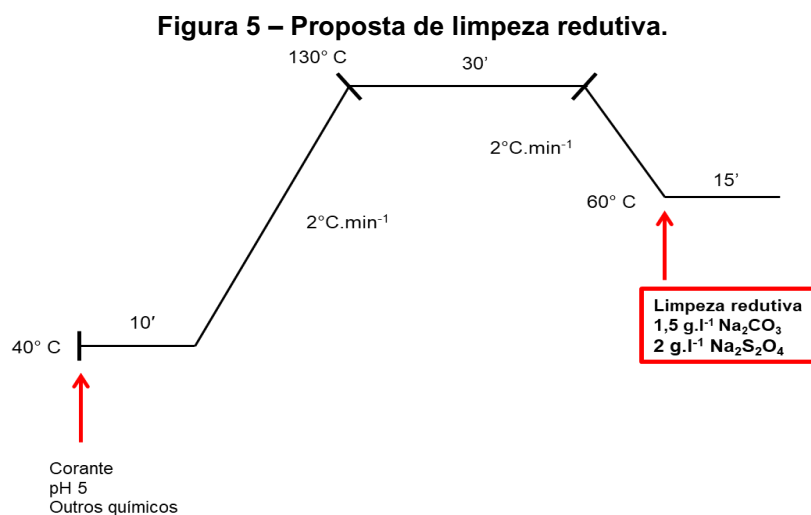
Figura 5 – Proposta de limpeza redutiva.

130° C

30'

2°C.min$^{-1}$

15'

60° C

2°C.min$^{-1}$

Limpeza redutiva
1,5 g.l$^{-1}$ $Na_2CO_3$
2 g.l$^{-1}$ $Na_2S_2O_4$

10′

40° C

Corante
pH 5
Outros químicos